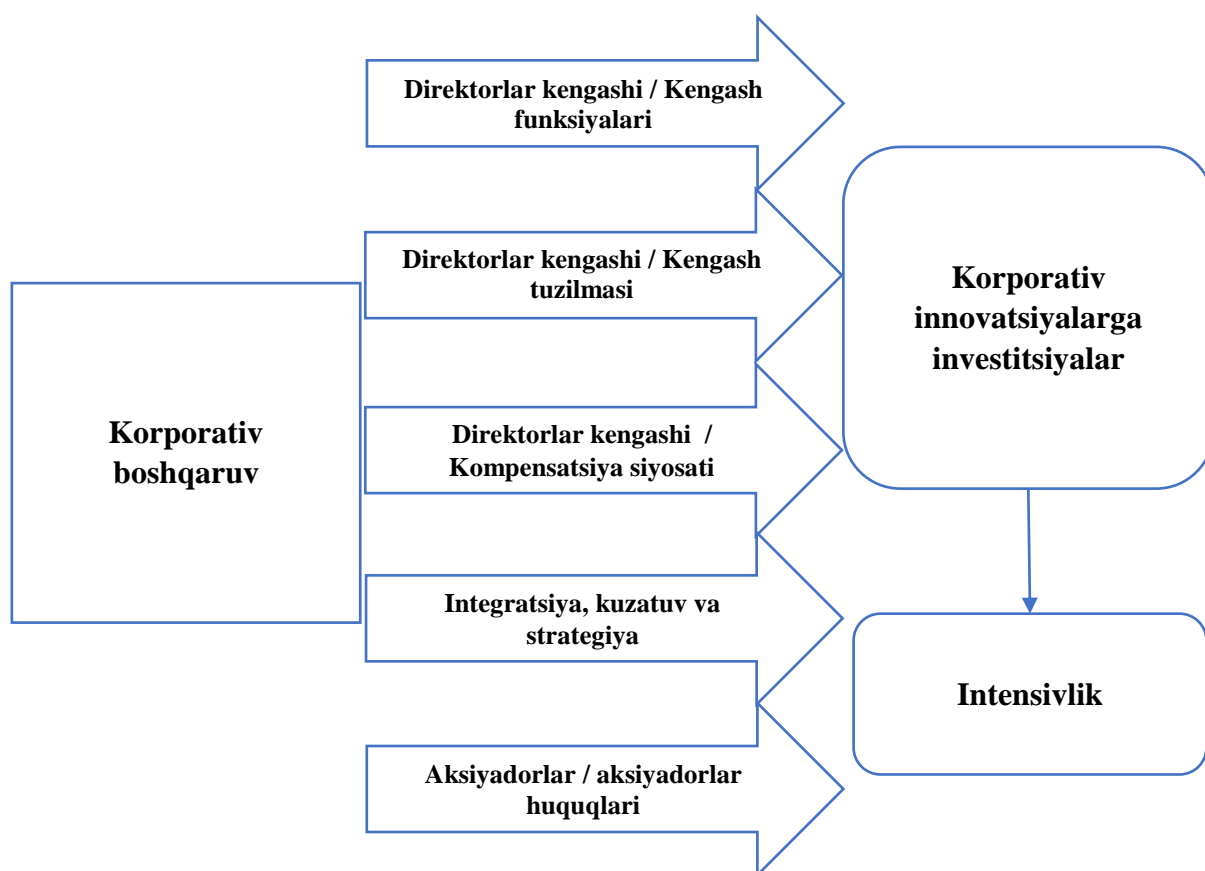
Korporativ boshqaruv

Direktorlar kengashi / Kengash funksiyalari

Direktorlar kengashi / Kengash tuzilmasi

Direktorlar kengashi / Kompensatsiya siyosati

Integratsiya, kuzatuv va strategiya

Aksiyadorlar / aksiyadorlar huquqlari

Korporativ innovatsiyalarga investitsiyalar

Intensivlik